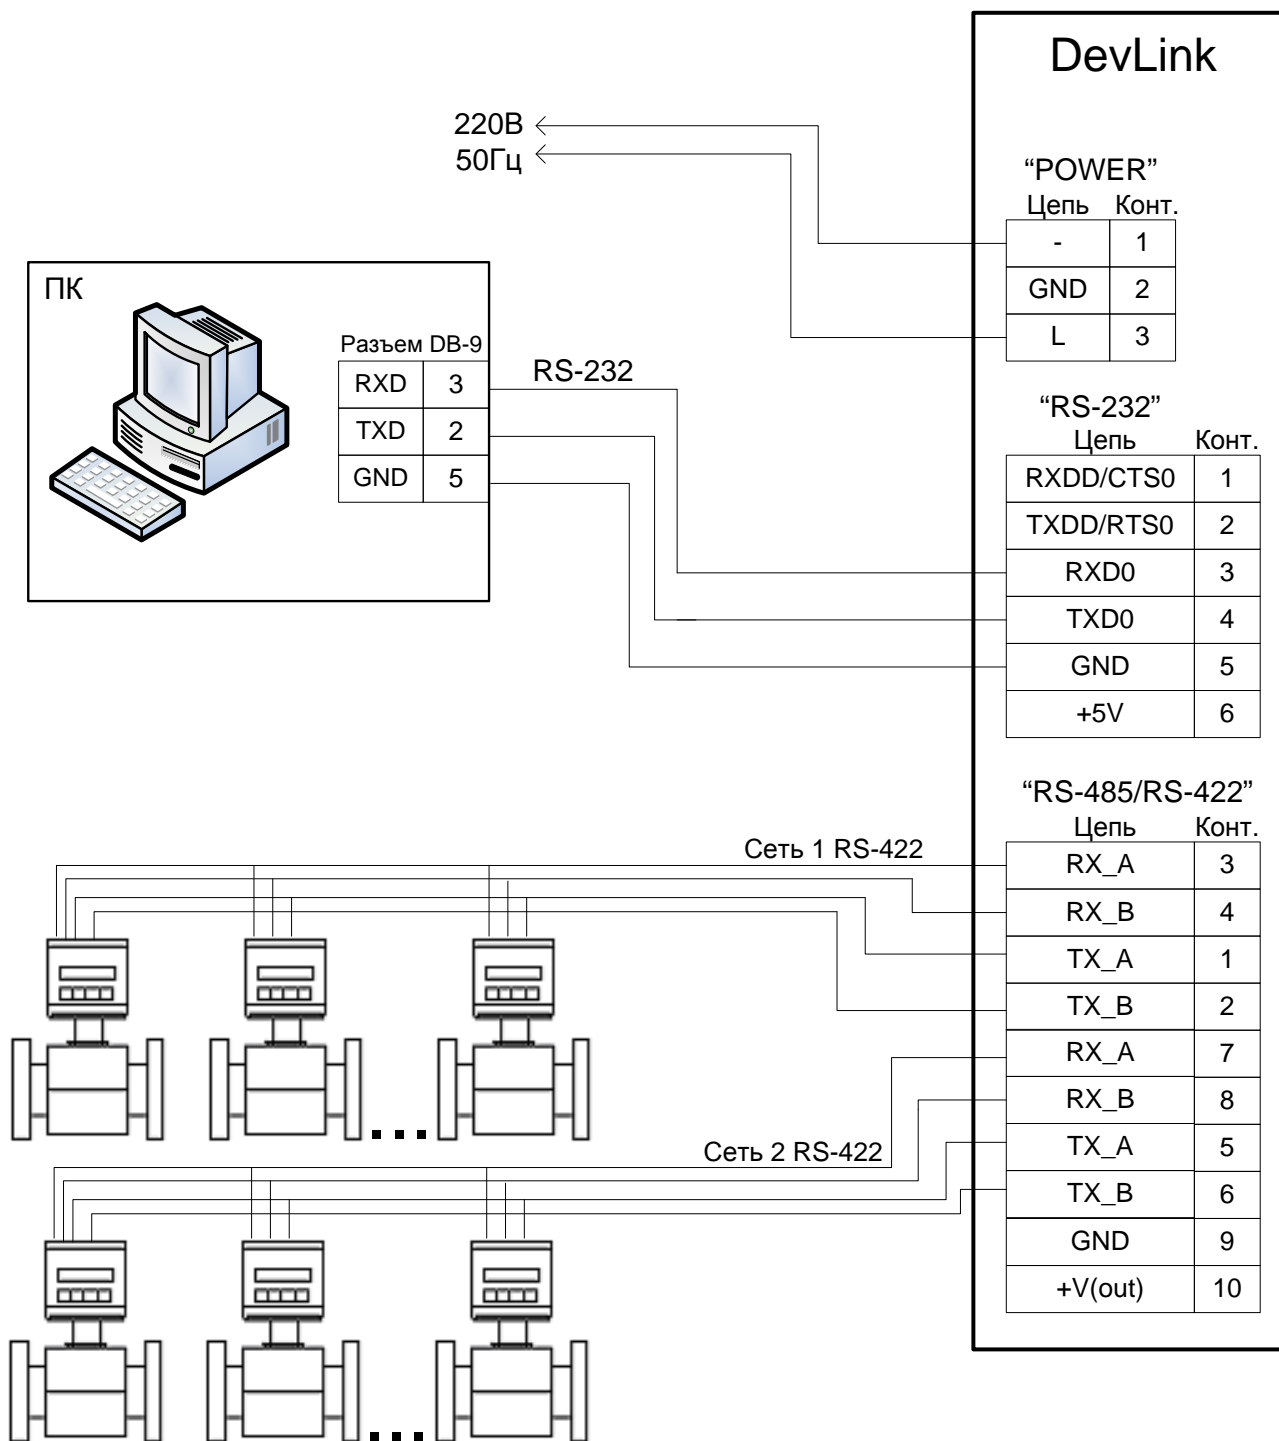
DevLink

220В
50Гц

"POWER"

| Цепь | Конт. |
|---|---|
| - | 1 |
| GND | 2 |
| L | 3 |

ПК

Разъем DB-9

| RXD | 3 |
|---|---|
| TXD | 2 |
| GND | 5 |

RS-232

"RS-232"

| Цепь | Конт. |
|---|---|
| RXDD/CTS0 | 1 |
| TXDD/RTS0 | 2 |
| RXD0 | 3 |
| TXD0 | 4 |
| GND | 5 |
| +5V | 6 |

"RS-485/RS-422"

Сеть 1 RS-422

Сеть 2 RS-422

| Цепь | Конт. |
|---|---|
| RX_A | 3 |
| RX_B | 4 |
| TX_A | 1 |
| TX_B | 2 |
| RX_A | 7 |
| RX_B | 8 |
| TX_A | 5 |
| TX_B | 6 |
| GND | 9 |
| +V(out) | 10 |

...

...